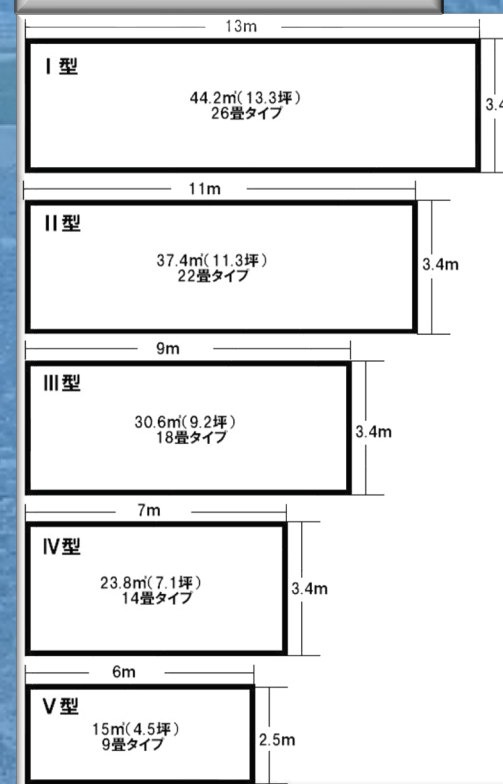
13m

I 型

44.2㎡(13.3坪)
26畳タイプ

3.4

11m

II 型

37.4㎡(11.3坪)
22畳タイプ

3.4m

9m

III 型

30.6㎡(9.2坪)
18畳タイプ

3.4m

7m

IV 型

23.8㎡(7.1坪)
14畳タイプ

3.4m

6m

V 型

15㎡(4.5坪)
9畳タイプ

2.5m